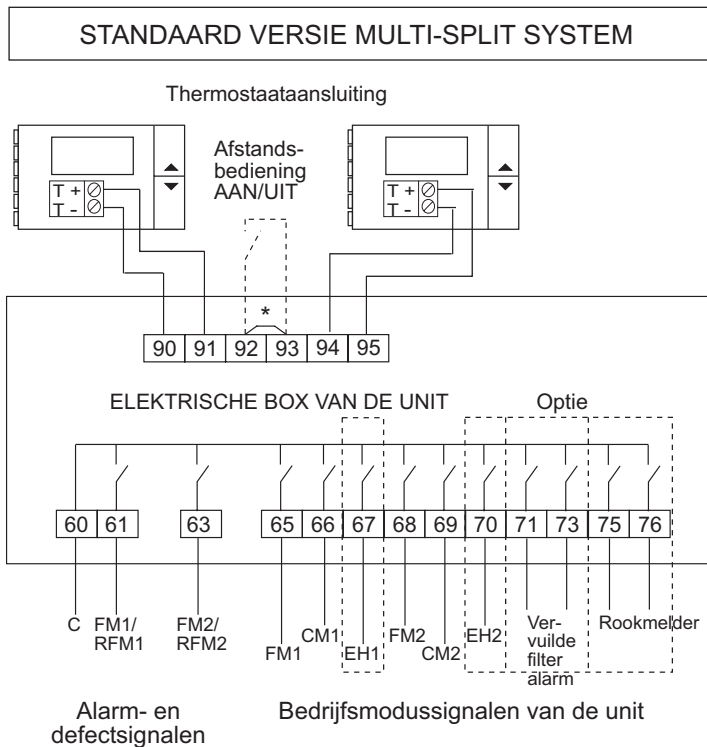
STANDAARD VERSIE MULTI-SPLIT SYSTEM

Thermostaataansluiting

Afstandsbediening AAN/UIT

T +
T -

T +
T -

*

| 90 | 91 | 92 | 93 | 94 | 95 |
|---|---|---|---|---|---|

ELEKTRISCHE BOX VAN DE UNIT

Optie

| 60 | 61 | 63 | 65 | 66 | 67 | 68 | 69 | 70 | 71 | 73 | 75 | 76 |
|---|---|---|---|---|---|---|---|---|---|---|---|---|

C

FM1/ RFM1

FM2/ RFM2

FM1

CM1

EH1

FM2

CM2

EH2

Vervuilde filter alarm

Rookmelder

Alarm- en defectsignalen

Bedrijfsmodussignalen van de unit